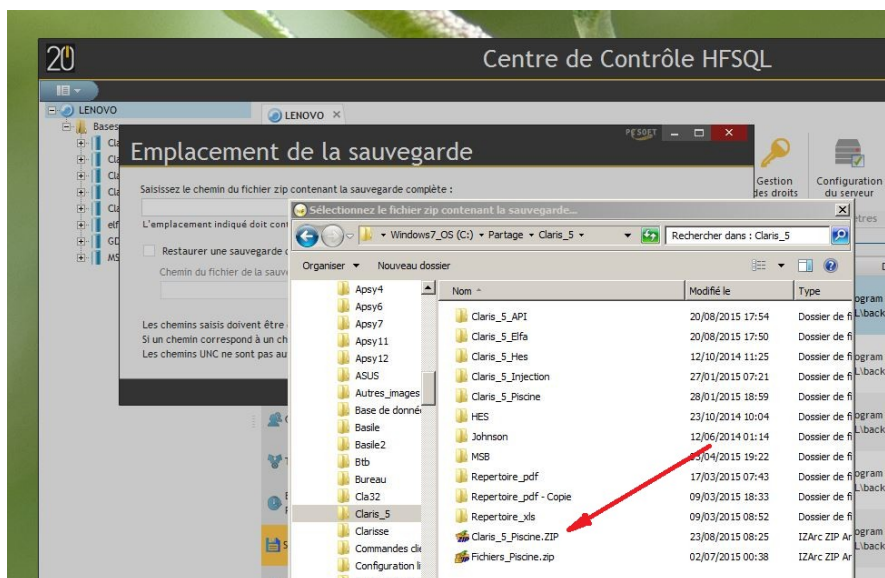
20

Centre de Contrôle HFSQL

LENOVO
Bases
Cl
Cl
Cl
Cl
Cl
elf
GD
MS

LENOVO ×

PCSOFT

Emplacement de la sauvegarde

Saisissez le chemin du fichier zip contenant la sauvegarde complète :

L'emplacement indiqué doit con

Restaurer une sauvegarde c

Chemin du fichier de la sauve

Les chemins saisis doivent être
Si un chemin correspond à un ch
Les chemins UNC ne sont pas au

Gestion des droits

Configuration du serveur

Sélectionnez le fichier zip contenant la sauvegarde...

▸ Windows7_OS (C:) ▸ Partage ▸ Claris_5 ▸

Rechercher dans : Claris_5

Organiser ▾ Nouveau dossier

| Nom | Modifié le | Type |
|---|---|---|
| Claris_5_API | 20/08/2015 17:54 | Dossier de fi |
| Claris_5_Elfa | 20/08/2015 17:50 | Dossier de fi |
| Claris_5_Hes | 12/10/2014 11:25 | Dossier de fi |
| Claris_5_Injection | 27/01/2015 07:21 | Dossier de fi |
| Claris_5_Piscine | 28/01/2015 18:59 | Dossier de fi |
| HES | 23/10/2014 10:04 | Dossier de fi |
| Johnson | 12/06/2014 01:14 | Dossier de fi |
| MSB | 03/04/2015 19:22 | Dossier de fi |
| Repertoire_pdf | 17/03/2015 07:43 | Dossier de fi |
| Repertoire_pdf - Copie | 09/03/2015 18:33 | Dossier de fi |
| Repertoire_xls | 09/03/2015 08:52 | Dossier de fi |
| Claris_5_Piscine.ZIP | 23/08/2015 08:25 | IZArc ZIP Ar |
| Fichiers_Piscine.zip | 02/07/2015 00:38 | IZArc ZIP Ar |

Apsy4
Apsy6
Apsy7
Apsy11
Apsy12
ASUS
Autres_images
Base de donné
Basile
Basile2
Btb
Bureau
Cla32
Claris_5
Clarisse
Commandes cli
Configuration li

ogram
L\back
ogram
L\back
ogram
L\back
ogram
L\back